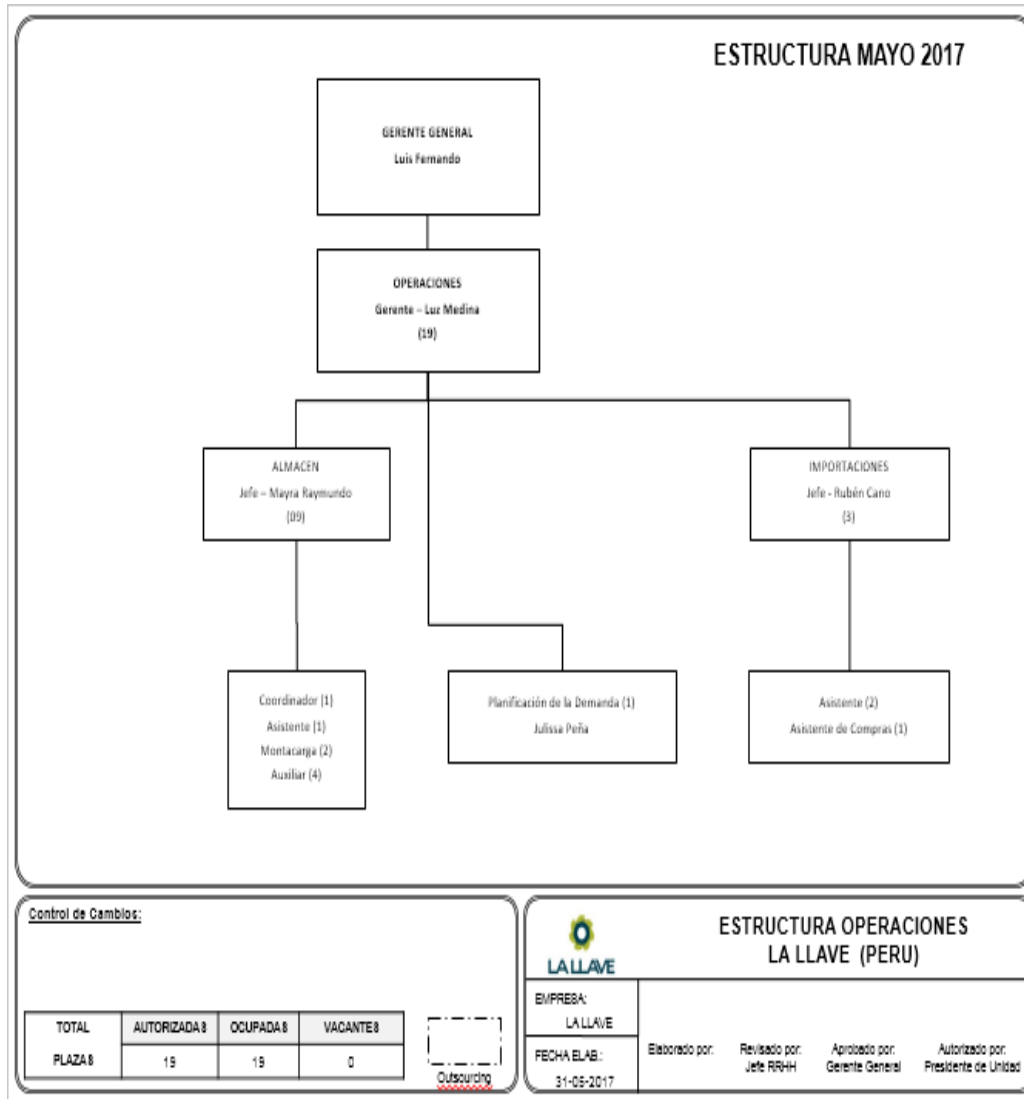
ESTRUCTURA MAYO 2017

GERENTE GENERAL
Luis Fernando

OPERACIONES
Gerente – Luz Medina
(19)

ALMACEN
Jefe – Mayra Raymundo
(09)

IMPORTACIONES
Jefe - Rubén Cano
(3)

Coordinador (1)
Asistente (1)
Montacarga (2)
Auxiliar (4)

Planificación de la Demanda (1)
Julissa Peña

Asistente (2)
Asistente de Compras (1)

Control de Cambios:

| TOTAL | AUTORIZADAS | OCUPADAS | VACANTES |
|---|---|---|---|
| PLAZAS | 19 | 19 | 0 |

Outsourcing

LA LLAVE

ESTRUCTURA OPERACIONES
LA LLAVE (PERU)

EMPRESA:
LA LLAVE

FECHA ELAB.:
31-05-2017

Elaborado por:

Revisado por:
Jefe RRHH

Aprobado por:
Gerente General

Autorizado por:
Presidente de Unidad